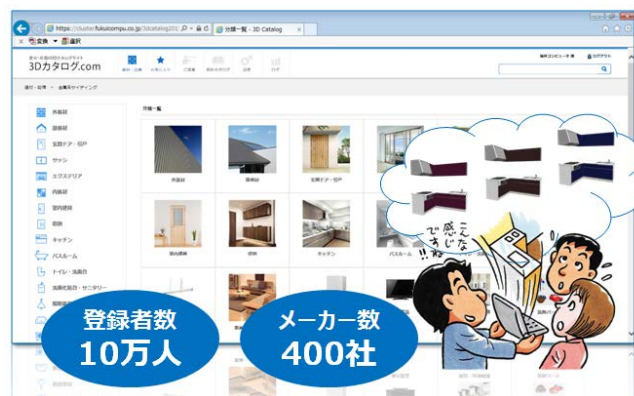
https://cluster.fukuicompu.co.jp/3dcatalog/201
分類一覧 - 3D Catalog
変換 選択
3Dカタログ.com
外装材
屋根材
玄関ドア・扉
サッシ
エクステリア
内装材
室内建具
収納
キッチン
バスルーム
トイレ・洗面台
洗面化粧台・サニタリー
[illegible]
分類一覧
外装材
屋根材
玄関ドア・扉
室内建具
収納
キッチン
バスルーム
こんな感じです!!
登録者数
10万人
メーカー数
400社